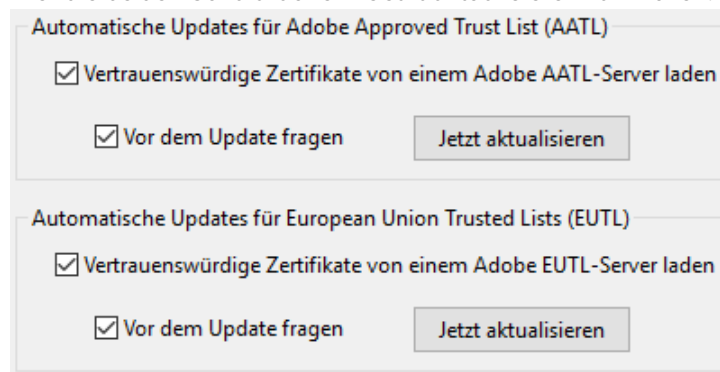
Automatische Updates für Adobe Approved Trust List (AATL)

☑ Vertrauenswürdige Zertifikate von einem Adobe AATL-Server laden

☑ Vor dem Update fragen

Jetzt aktualisieren

Automatische Updates für European Union Trusted Lists (EUTL)

☑ Vertrauenswürdige Zertifikate von einem Adobe EUTL-Server laden

☑ Vor dem Update fragen

Jetzt aktualisieren